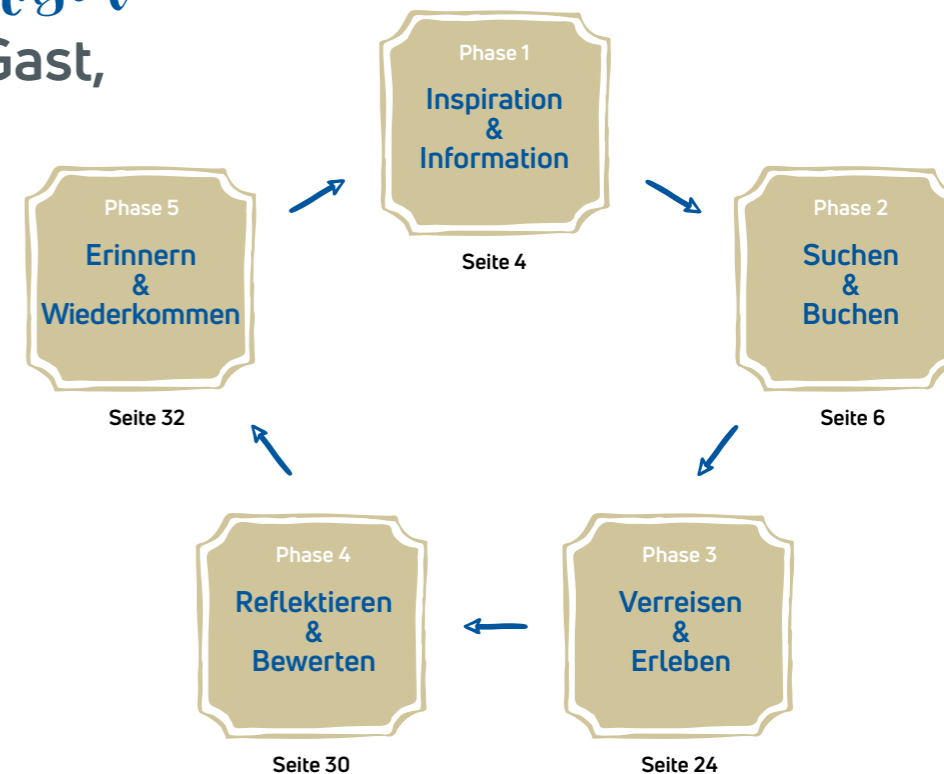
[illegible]
Gast,

Phase 1
Inspiration
&
Information
Seite 4

Phase 2
Suchen
&
Buchen
Seite 6

Phase 3
Verreisen
&
Erleben
Seite 24

Phase 4
Reflektieren
&
Bewerten
Seite 30

Phase 5
Erinnern
&
Wiederkommen
Seite 32